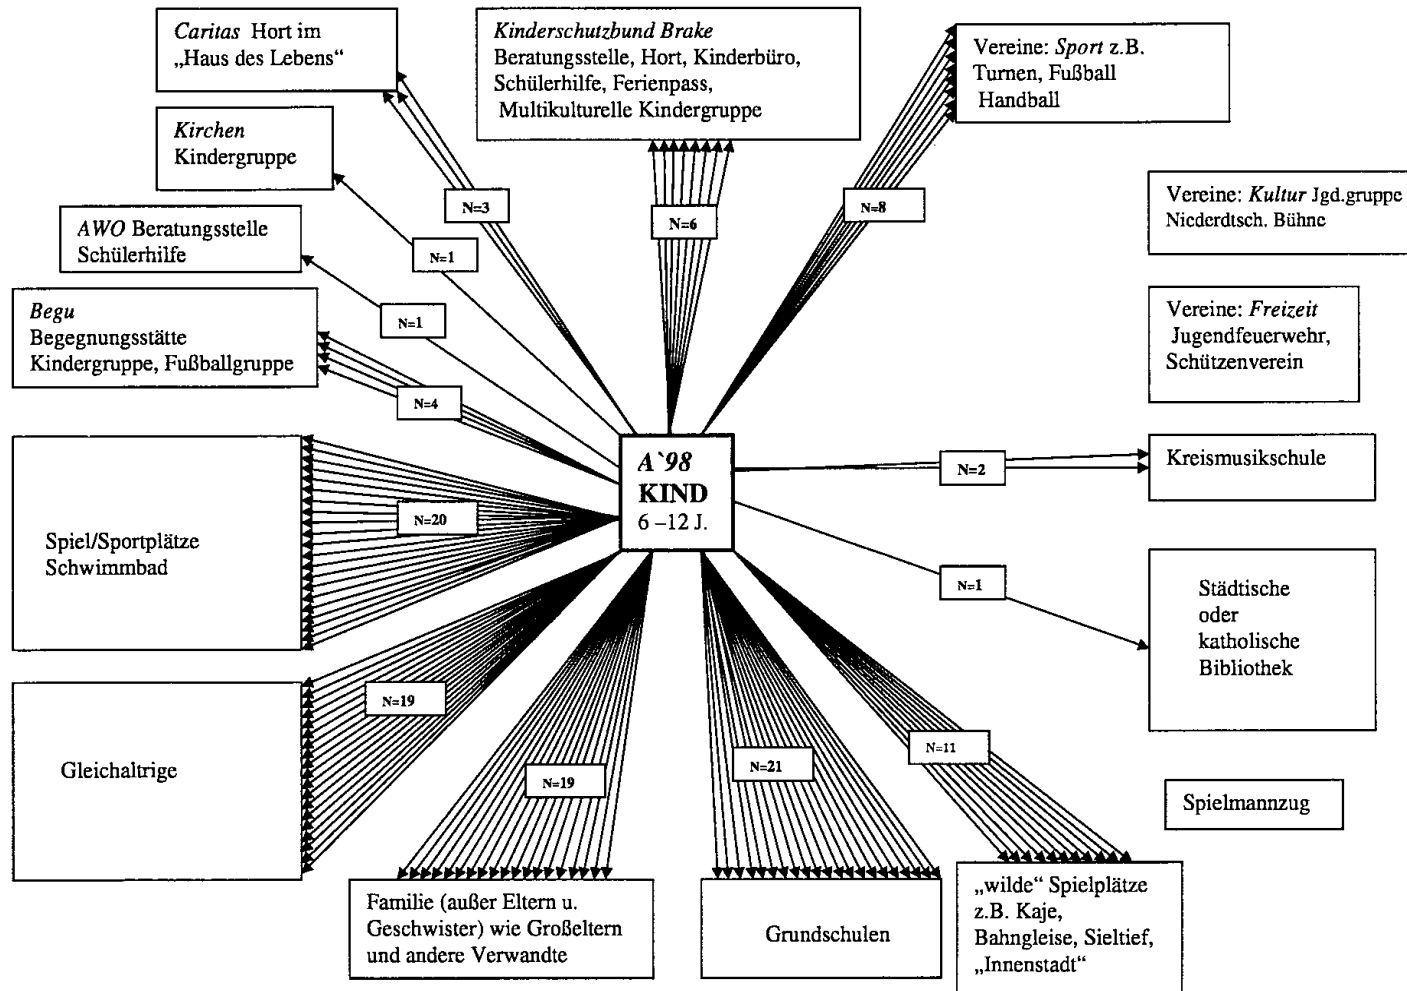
Caritas Hort im „Haus des Lebens“

Kinderschutzbund Brake
Beratungsstelle, Hort, Kinderbüro, Schülerhilfe, Ferienpass, Multikulturelle Kindergruppe

Vereine: Sport z.B. Turnen, Fußball Handball

Kirchen
Kindergruppe

N=3

N=6

N=8

Vereine: Kultur Jgd.gruppe Niederdtsch. Bühne

AWO Beratungsstelle Schülerhilfe

N=1

N=1

Begu
Begegnungsstätte Kindergruppe, Fußballgruppe

Vereine: Freizeit Jugendfeuerwehr, Schützenverein

N=4

A`98
KIND
6 –12 J.

N=2

Kreismusikschule

Spiel/Sportplätze Schwimmbad

N=20

N=1

Städtische oder katholische Bibliothek

N=19

Gleichaltrige

N=19

N=21

N=11

Spielmannzug

Familie (außer Eltern u. Geschwister) wie Großeltern und andere Verwandte

Grundschulen

„wilde“ Spielplätze z.B. Kaje, Bahngleise, Sieltief, „Innenstadt“